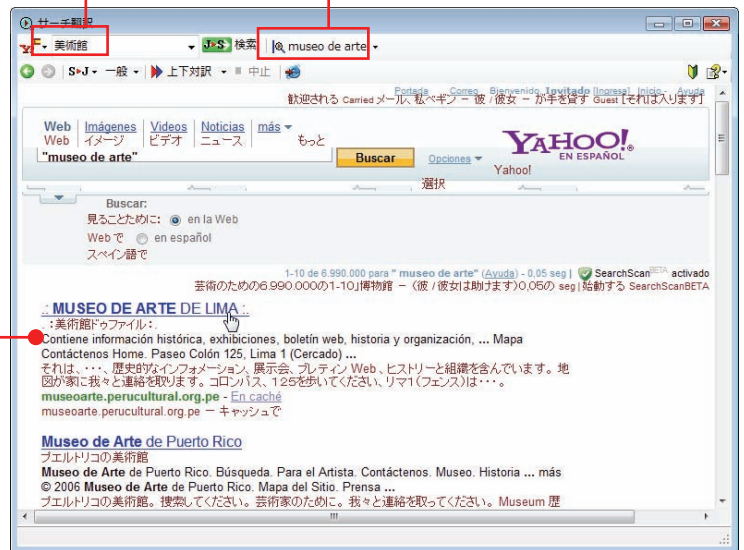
サーチ翻訳

美術館 J▸S 検索 museo de arte

S▸J 一般 上下対訳 中止

Portada Correo Bienvenido, Invitado [Ingresa] Inicio Ayuda
歓迎される Carried メール, 私ページ ー 彼 / 彼女 ー が手を貸す Guest [それは入ります]

Web Imágenes Videos Noticias más
Web イメージ ビデオ ニュース もっと
"museo de arte" Buscar Opciones
選択
YAHOO! EN ESPAÑOL
Yahoo!

Buscar:
見ることために: en la Web
Webで en español
スペイン語で

1-10 de 6.990.000 para " museo de arte" (Ayuda) - 0,05 seg | SearchScan BETA activado
芸術のための6.990.000の1-10」博物館 ー (彼 / 彼女は助けます)0.05の seg | 始動する SearchScanBETA

: MUSEO DE ARTE DE LIMA :.
: 美術館ドゥファイル: .
Contiene información histórica, exhibiciones, boletín web, historia y organización, ... Mapa Contáctenos Home. Paseo Colón 125, Lima 1 (Cercado) ...
それは、・・・、歴史的なインフォメーション、展示会、ブレティン Web、ヒストリーと組織を含んでいます。地図が家に我々と連絡を取ります。コロンパス、125を歩いてください、リマ1(フェンス)は・・・。
museoarte.perucultural.org.pe - En caché
museoarte.perucultural.org.pe ー キャッシュで

Museo de Arte de Puerto Rico
プエルトリコの美術館
Museo de Arte de Puerto Rico. Búsqueda. Para el Artista. Contáctenos. Museo. Historia ... más
© 2006 Museo de Arte de Puerto Rico. Mapa del Sitio. Prensa ...
プエルトリコの美術館。捜索してください。芸術家のために。我々と連絡を取ってください。Museum 歴